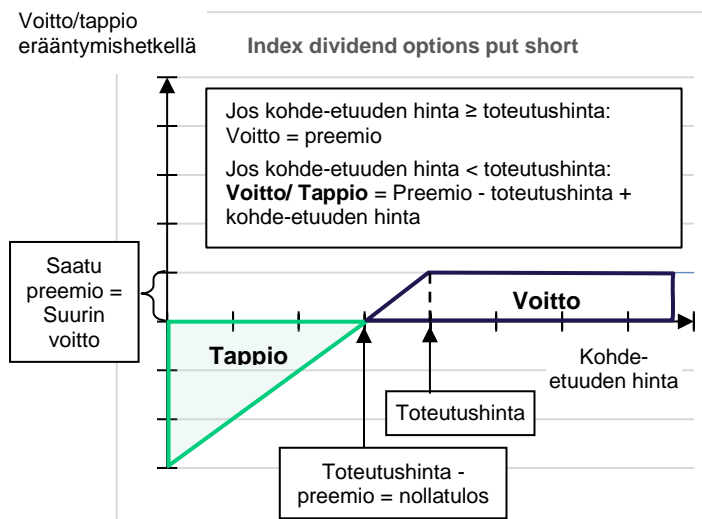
Voitto/tappio erääntymishetkellä

Index dividend options put short

Jos kohde-etuuden hinta ≥ toteutushinta: Voitto = preemio

Jos kohde-etuuden hinta < toteutushinta: **Voitto/ Tappio** = Preemio - toteutushinta + kohde-etuuden hinta

Saatu preemio = Suurin voitto

Voitto

Tappio

Kohde-etuuden hinta

Toteutushinta

Toteutushinta - preemio = nollatulos